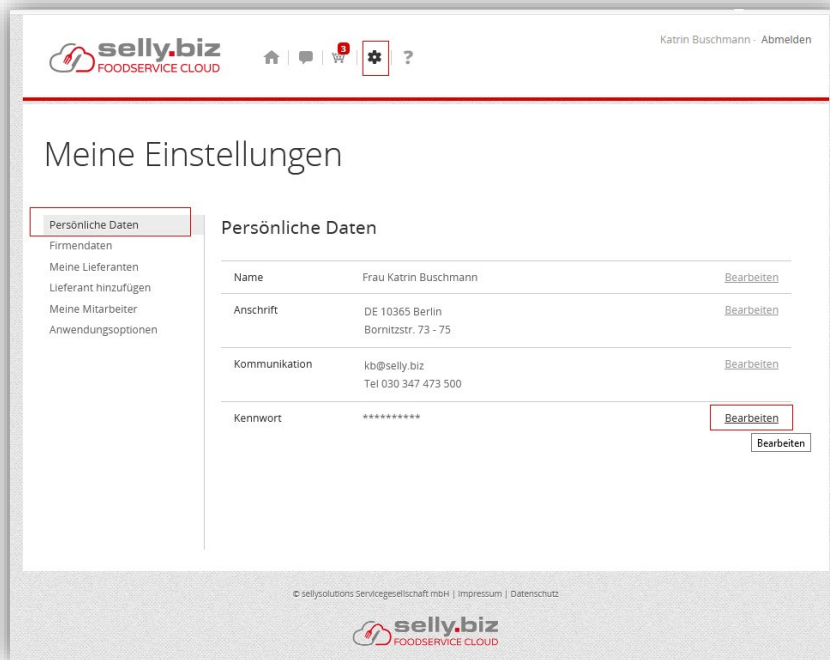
selly.biz
FOODSERVICE CLOUD

3

?

Katrin Buschmann - Abmelden

Meine Einstellungen

Persönliche Daten
Firmendaten
Meine Lieferanten
Lieferant hinzufügen
Meine Mitarbeiter
Anwendungsoptionen

Persönliche Daten

| | | |
|---|---|---|
| Name | Frau Katrin Buschmann | Bearbeiten |
| Anschrift | DE 10365 Berlin<br>Bornitzstr. 73 - 75 | Bearbeiten |
| Kommunikation | kb@selly.biz<br>Tel 030 347 473 500 | Bearbeiten |
| Kennwort | ********** | Bearbeiten |

Bearbeiten

© sellysolutions Servicegesellschaft mbH | Impressum | Datenschutz

selly.biz
FOODSERVICE CLOUD